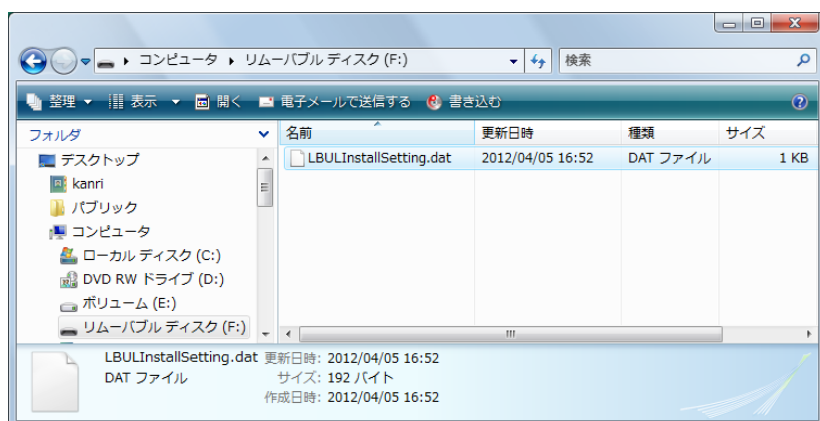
▸ コンピュータ ▸ リムーバブル ディスク (F:)
検索

整理 ▾ 表示 ▾ 開く 電子メールで送信する 書き込む

フォルダ
デスクトップ
kanri
パブリック
コンピュータ
ローカル ディスク (C:)
DVD RW ドライブ (D:)
ボリューム (E:)
リムーバブル ディスク (F:)

| 名前 | 更新日時 | 種類 | サイズ |
|---|---|---|---|
| LBULInstallSetting.dat | 2012/04/05 16:52 | DAT ファイル | 1 KB |

LBULInstallSetting.dat 更新日時: 2012/04/05 16:52
DAT ファイル サイズ: 192 バイト
作成日時: 2012/04/05 16:52